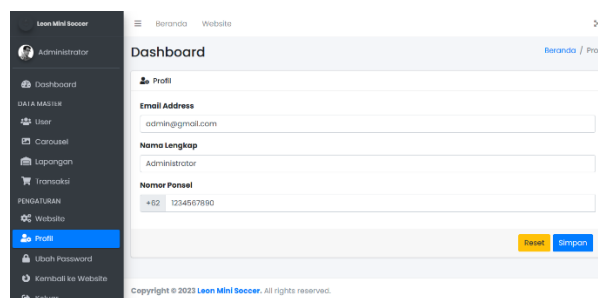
Leon Mini Soccer
Administrator
Dashboard
DATA MASTER
User
Carousel
Lapangan
Transaksi
PENGATURAN
Website
Profil
Ubah Password
Kembali ke Website
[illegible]

≡ Beranda Website

Dashboard
Beranda / Pro

Profil

Email Address
admin@gmail.com

Nama Lengkap
Administrator

Nomor Ponsel
+62 1234567890

Reset Simpan

Copyright © 2023 Leon Mini Soccer. All rights reserved.